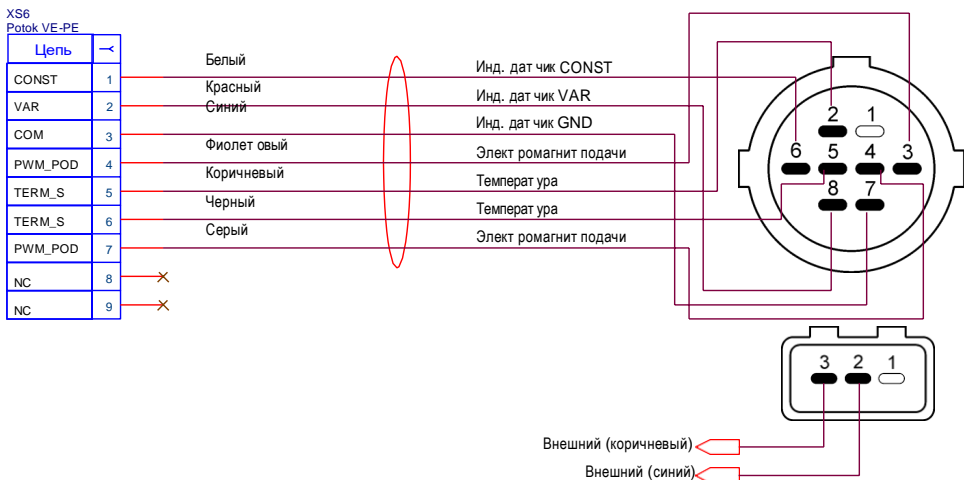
XS6
Potok VE-PE

| Цепь | ⤙ |
|---|---|
| CONST | 1 |
| VAR | 2 |
| COM | 3 |
| PWM_POD | 4 |
| TERM_S | 5 |
| TERM_S | 6 |
| PWM_POD | 7 |
| NC | 8 |
| NC | 9 |

Белый
Красный
Синий
Фиолет овый
Коричневый
Черный
Серый

Инд. дат чик CONST
Инд. дат чик VAR
Инд. дат чик GND
Элект ромагнит подачи
Температ ура
Температ ура
Элект ромагнит подачи

2 1
6 5 4 3
8 7

3 2 1

Внешний (коричневый)
Внешний (синий)